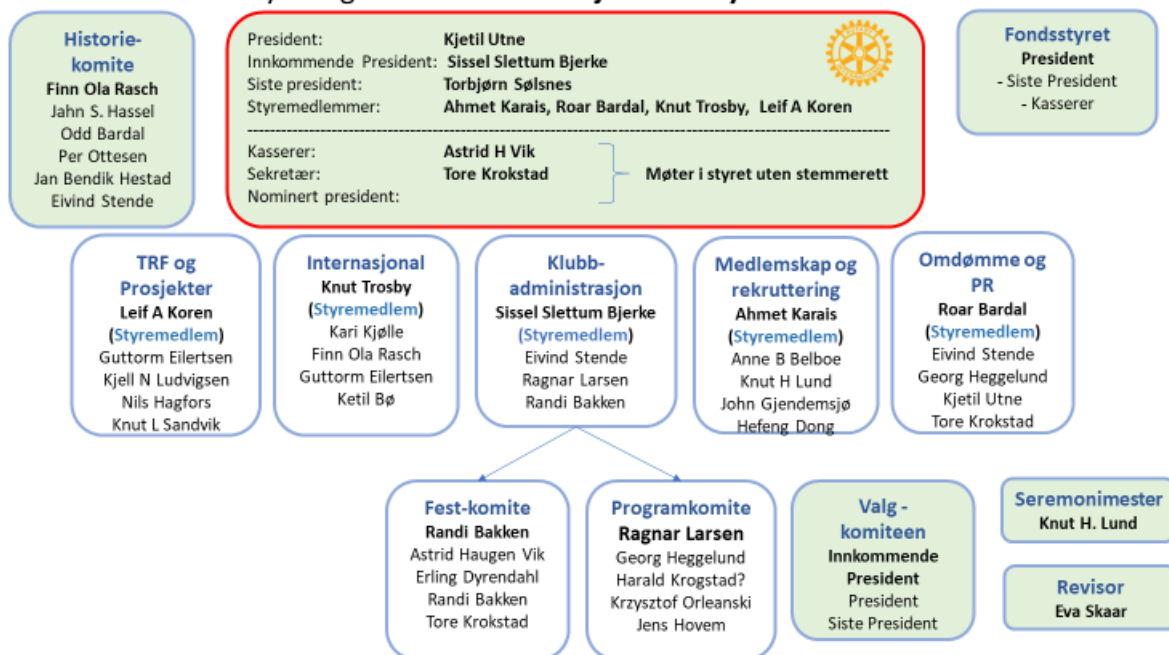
Historie-komite
Finn Ola Rasch
Jahn S. Hassel
Odd Bardal
Per Ottesen
Jan Bendik Hestad
Eivind Stende

President: Kjetil Utne
Innkommende President: Sissel Slettum Bjerke
Siste president: Torbjørn Sølsnes
Styremedlemmer: Ahmet Karais, Roar Bardal, Knut Trosby, Leif A Koren

Kasserer: Astrid H Vik
Sekretær: Tore Krokstad
Nominert president:
Møter i styret uten stemmerett

Fondsstyret
President
- Siste President
- Kasserer

TRF og Prosjekter
Leif A Koren
(Styremedlem)
Guttorm Eilertsen
Kjell N Ludvigsen
Nils Hagfors
Knut L Sandvik

Internasjonal
Knut Trosby
(Styremedlem)
Kari Kjølle
Finn Ola Rasch
Guttorm Eilertsen
Ketil Bø

Klubb-administrasjon
Sissel Slettum Bjerke
(Styremedlem)
Eivind Stende
Ragnar Larsen
Randi Bakken

Medlemskap og rekruttering
Ahmet Karais
(Styremedlem)
Anne B Belboe
Knut H Lund
John Gjendemsjø
Hefeng Dong

Omdømme og PR
Roar Bardal
(Styremedlem)
Eivind Stende
Georg Heggelund
Kjetil Utne
Tore Krokstad

Fest-komite
Randi Bakken
Astrid Haugen Vik
Erling Dyrendahl
Randi Bakken
Tore Krokstad

Programkomite
Ragnar Larsen
Georg Heggelund
Harald Krogstad?
Krzysztof Orleanski
Jens Hovem

Valg - komiteen
Innkommende President
President
Siste President

Seremonimester
Knut H. Lund

Revisor
Eva Skaar